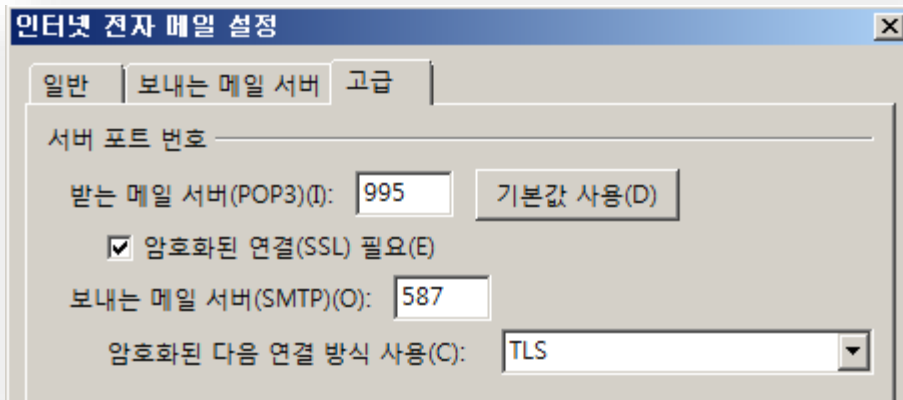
인터넷 전자 메일 설정

일반 보내는 메일 서버 고급

서버 포트 번호

받는 메일 서버(POP3)(I): 995 기본값 사용(D)

☑ 암호화된 연결(SSL) 필요(E)

보내는 메일 서버(SMTP)(O): 587

암호화된 다음 연결 방식 사용(C): TLS